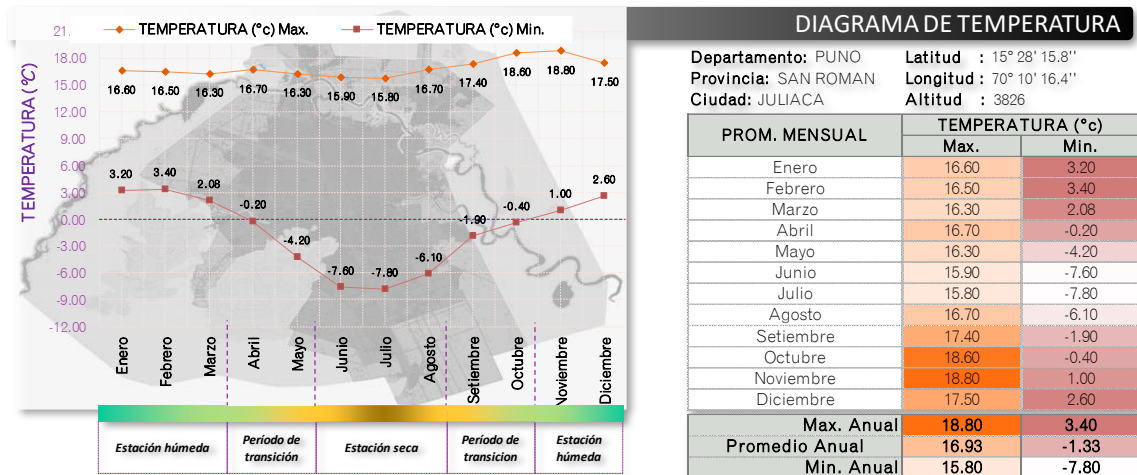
TEMPERATURA (°c) Max. TEMPERATURA (°c) Min.

TEMPERATURA (°C)

21.
18.00
15.00
12.00
9.00
6.00
3.00
0.00
-3.00
-6.00
-9.00
-12.00

16.60 16.50 16.30 16.70 16.30 15.90 15.80 16.70 17.40 18.60 18.80 17.50

3.20 3.40 2.08 -0.20 -4.20 -7.60 -7.80 -6.10 -1.90 -0.40 1.00 2.60

Enero Febrero Marzo Abril Mayo Junio Julio Agosto Setiembre Octubre Noviembre Diciembre

Estación húmeda | Período de transición | Estación seca | Período de transicion | Estación húmeda

DIAGRAMA DE TEMPERATURA

Departamento: PUNO
Provincia: SAN ROMAN
Ciudad: JULIACA
Latitud : 15° 28' 15.8''
Longitud : 70° 10' 16.4''
Altitud : 3826

| PROM. MENSUAL | TEMPERATURA (°c) Max. | Min. |
|---|---|---|
| Enero | 16.60 | 3.20 |
| Febrero | 16.50 | 3.40 |
| Marzo | 16.30 | 2.08 |
| Abril | 16.70 | -0.20 |
| Mayo | 16.30 | -4.20 |
| Junio | 15.90 | -7.60 |
| Julio | 15.80 | -7.80 |
| Agosto | 16.70 | -6.10 |
| Setiembre | 17.40 | -1.90 |
| Octubre | 18.60 | -0.40 |
| Noviembre | 18.80 | 1.00 |
| Diciembre | 17.50 | 2.60 |
| Max. Anual | 18.80 | 3.40 |
| Promedio Anual | 16.93 | -1.33 |
| Min. Anual | 15.80 | -7.80 |